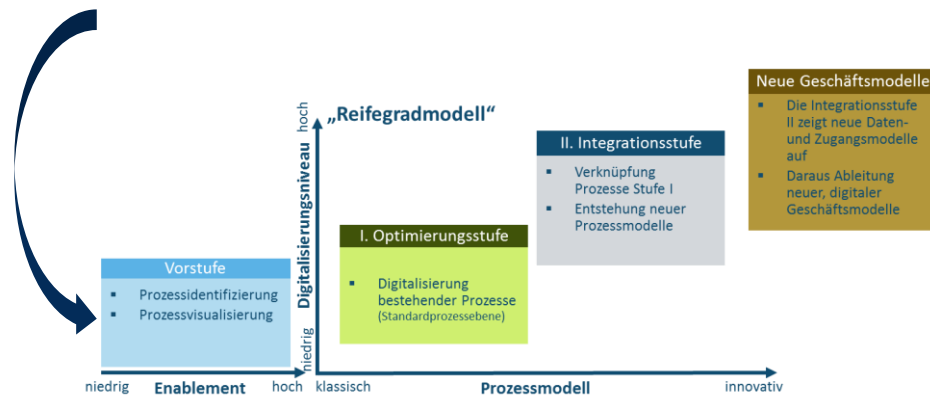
„Reifegradmodell“

hoch
Digitalisierungsniveau
niedrig

Vorstufe
▪ Prozessidentifizierung
▪ Prozessvisualisierung

I. Optimierungsstufe
▪ Digitalisierung bestehender Prozesse (Standardprozessebene)

II. Integrationsstufe
▪ Verknüpfung Prozesse Stufe I
▪ Entstehung neuer Prozessmodelle

Neue Geschäftsmodelle
▪ Die Integrationsstufe II zeigt neue Daten- und Zugangsmodelle auf
▪ Daraus Ableitung neuer, digitaler Geschäftsmodelle

niedrig Enablement hoch

klassisch Prozessmodell innovativ